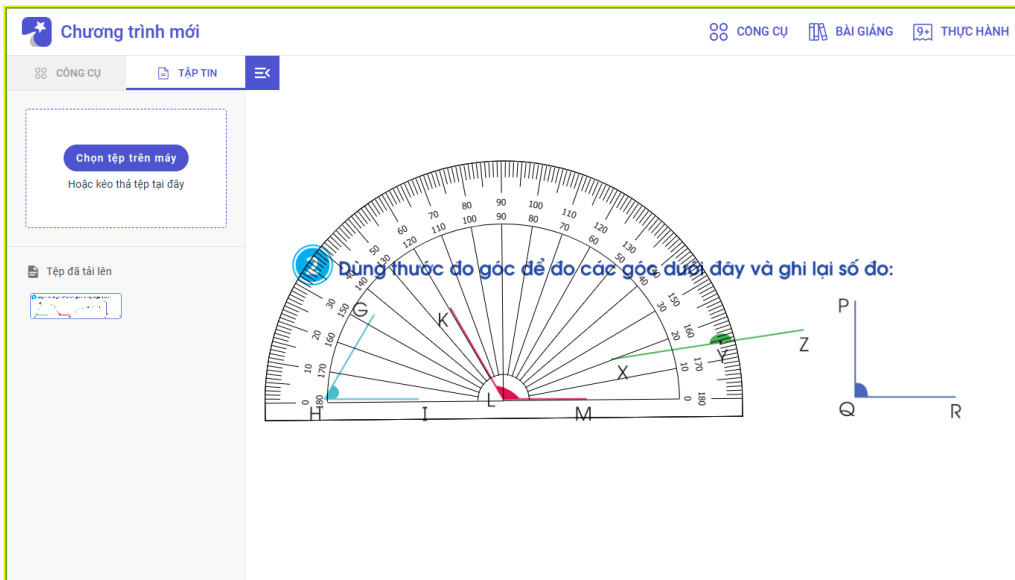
Chương trình mới

CÔNG CỤ BÀI GIẢNG 9+ THỰC HÀNH

CÔNG CỤ TẬP TIN

Chọn tệp trên máy
Hoặc kéo thả tệp tại đây

Tệp đã tải lên

2 Dùng thước đo góc để đo các góc dưới đây và ghi lại số đo:

G K H I L M X Y Z P Q R

0 10 20 30 40 50 60 70 80 90 100 110 120 130 140 150 160 170 180
180 170 160 150 140 130 120 110 100 90 80 70 60 50 40 30 20 10 0